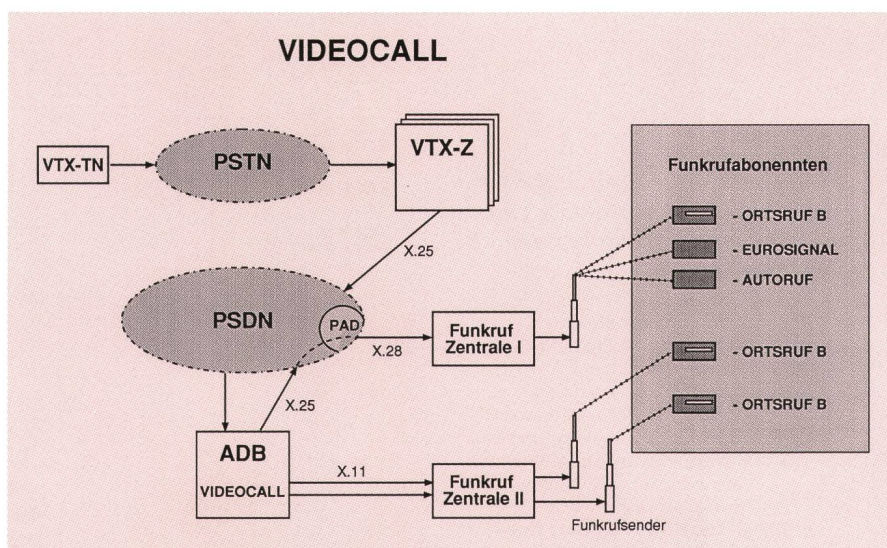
VIDEOCALL

VTX-TN

PSTN

VTX-Z

X.25

PSDN

PAD

X.28

X.25

Funkruf Zentrale I

ADB

VIDEOCALL

X.11

Funkruf Zentrale II

Funkrufsender

Funkrufabonennten

- ORTSRUF B

- EUROSIGNAL

- AUTORUF

- ORTSRUF B

- ORTSRUF B